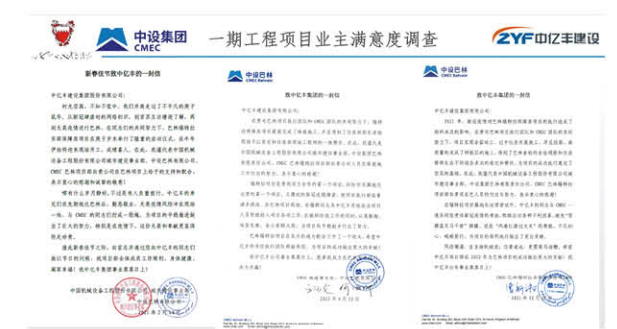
中设集团
CMEC
一期工程项目业主满意度调查
ZYF中亿丰建设

新春佳节致中亿丰的一封信

中亿丰建设集团股份有限公司：

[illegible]

中国机械设备工程股份有限公司

中设巴林
CMEC Bahrain

致中亿丰集团的一封信

中亿丰建设集团有限公司：

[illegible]

2022年6月12日

中设巴林
CMEC Bahrain

致中亿丰集团的一封信

中亿丰建设集团有限公司：

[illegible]

2022年11月